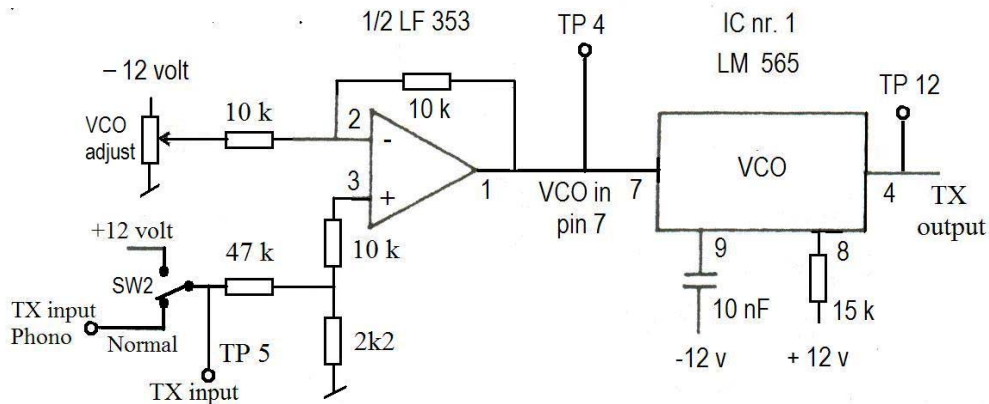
1/2 LF 353

TP 4

IC nr. 1

LM 565

– 12 volt

TP 12

10 k

10 k

VCO adjust

2

-

VCO

3

+

1

VCO in pin 7

7

4

TX output

+12 volt

10 k

9

8

SW2

47 k

TX input Phono

Normal

TP 5

2k2

10 nF

15 k

TX input

-12 v

+ 12 v